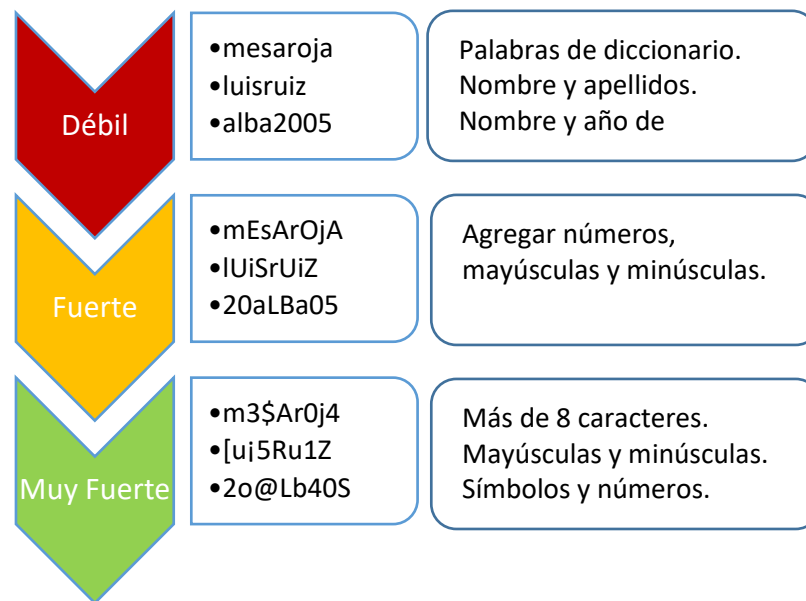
Débil

•mesaroja
•luisruiz
•alba2005

Palabras de diccionario.
Nombre y apellidos.
Nombre y año de

Fuerte

•mEsArOjA
•lUiSrUiZ
•20aLBa05

Agregar números, mayúsculas y minúsculas.

Muy Fuerte

•m3$Ar0j4
•[u¡5Ru1Z
•2o@Lb40S

Más de 8 caracteres.
Mayúsculas y minúsculas.
Símbolos y números.